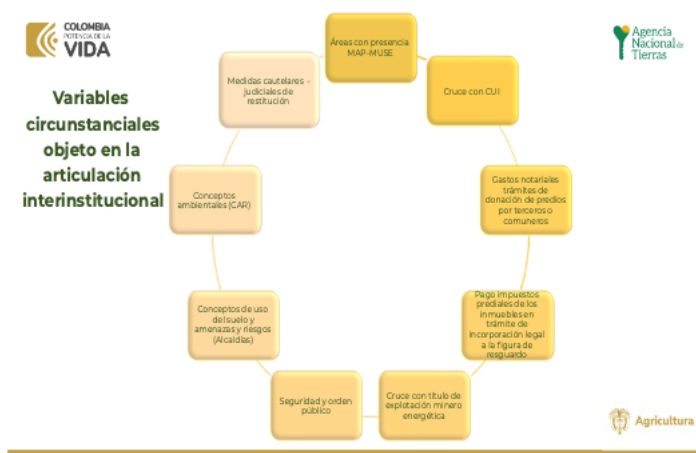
COLOMBIA
POTENCIA DE LA
VIDA

Agencia Nacional de Tierras

Variables circunstanciales objeto en la articulación interinstitucional

Áreas con presencia MAP-MUSE

Cruce con CUI

Gastos notariales trámites de donación de predios por terceros o comuneros

Pago impuestos prediales de los inmuebles en trámite de incorporación legal a la figura de resguardo

Cruce con título de explotación minero energética

Seguridad y orden público

Conceptos de uso del suelo y amenazas y riesgos (Alcaldías)

Conceptos ambientales (CAR)

Medidas cautelares - judiciales de restitución

Agricultura